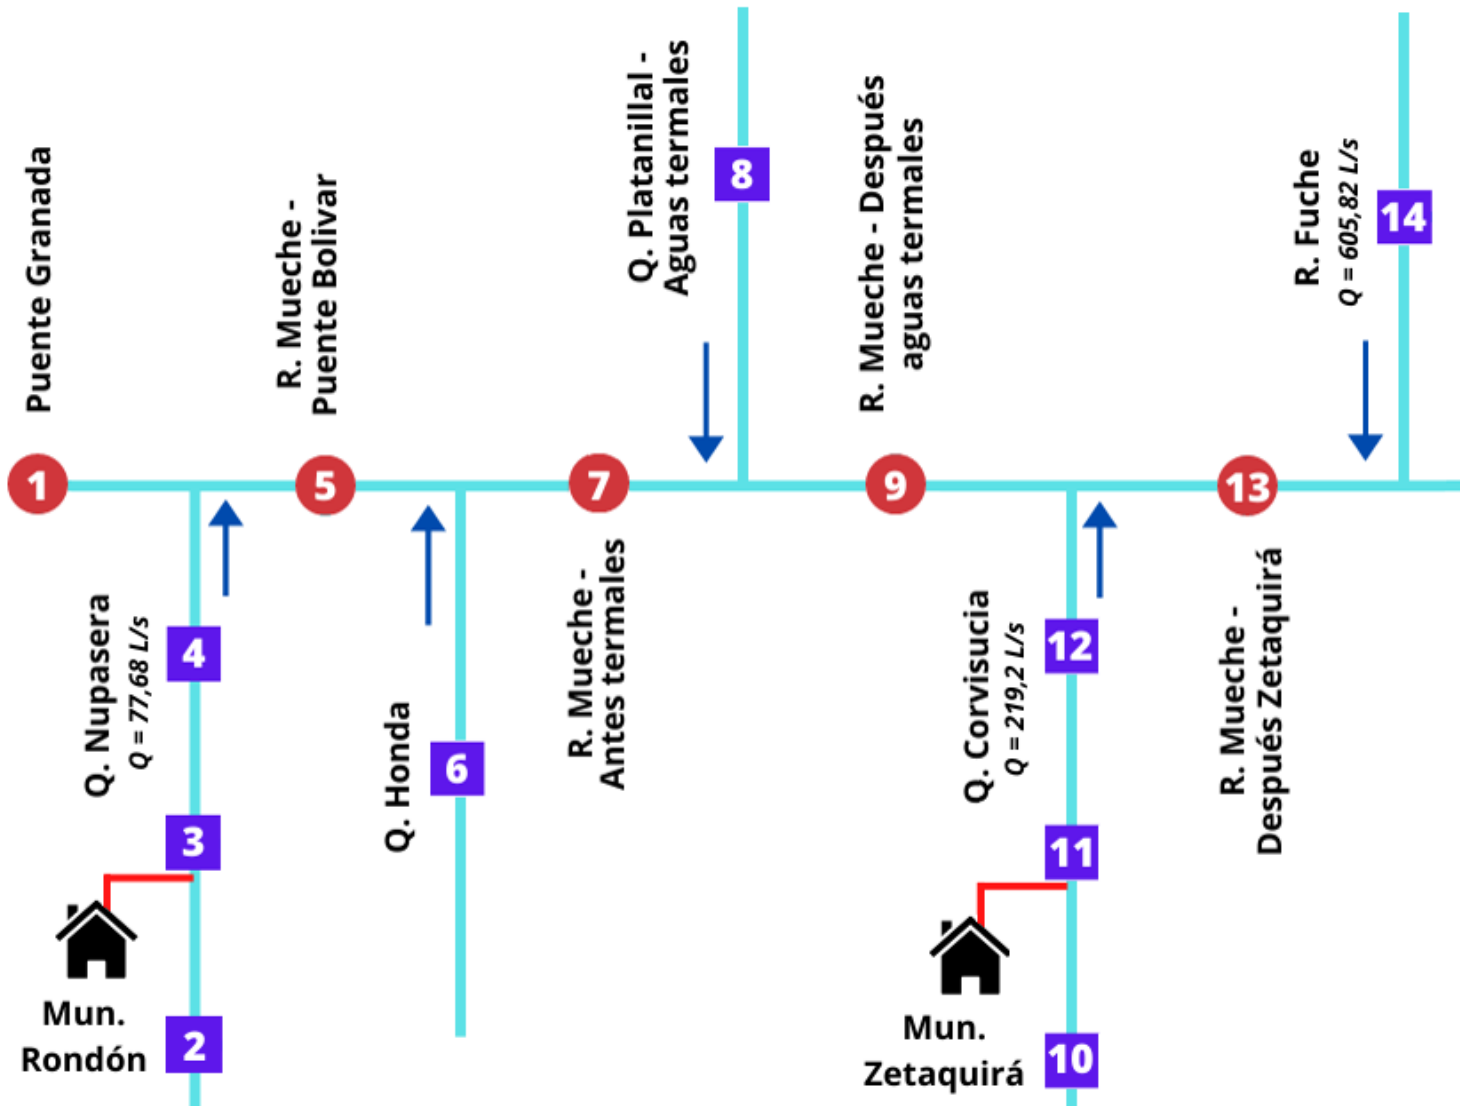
Puente Granada

R. Mueche - Puente Bolivar

Q. Platanillal - Aguas termales

8

R. Mueche - Después aguas termales

R. Fuche
$Q = 605,82$ L/s

14

1

5

7

9

13

Q. Nupasera
$Q = 77,68$ L/s

4

3

Mun. Rondón

2

Q. Honda

6

R. Mueche - Antes termales

Q. Corvisucia
$Q = 219,2$ L/s

12

11

Mun. Zetaquirá

10

R. Mueche - Después Zetaquirá